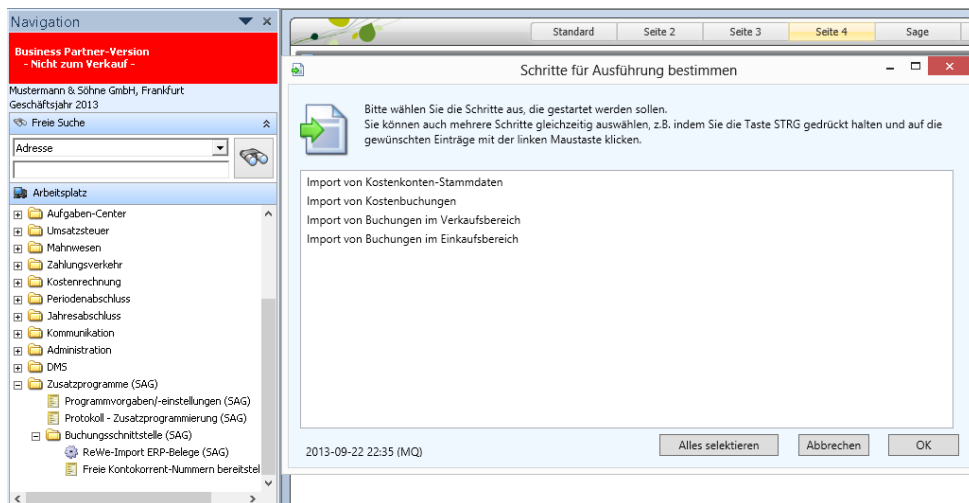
Navigation

Business Partner-Version
- Nicht zum Verkauf -

Mustermann & Söhne GmbH, Frankfurt
Geschäftsjahr 2013

Freie Suche

Adresse

Arbeitsplatz

Aufgaben-Center
Umsatzsteuer
Mahnwesen
Zahlungsverkehr
Kostenrechnung
Periodenabschluss
Jahresabschluss
Kommunikation
Administration
DMS
Zusatzprogramme (SAG)
Programmvorgaben/-einstellungen (SAG)
Protokoll - Zusatzprogrammierung (SAG)
Buchungsschnittstelle (SAG)
ReWe-Import ERP-Belege (SAG)
Freie Kontokorrent-Nummern bereitstel

Standard | Seite 2 | Seite 3 | Seite 4 | Sage

Schritte für Ausführung bestimmen

Bitte wählen Sie die Schritte aus, die gestartet werden sollen.
Sie können auch mehrere Schritte gleichzeitig auswählen, z.B. indem Sie die Taste STRG gedrückt halten und auf die gewünschten Einträge mit der linken Maustaste klicken.

Import von Kostenkonten-Stammdaten
Import von Kostenbuchungen
Import von Buchungen im Verkaufsbereich
Import von Buchungen im Einkaufsbereich

2013-09-22 22:35 (MQ)

Alles selektieren
Abbrechen
OK